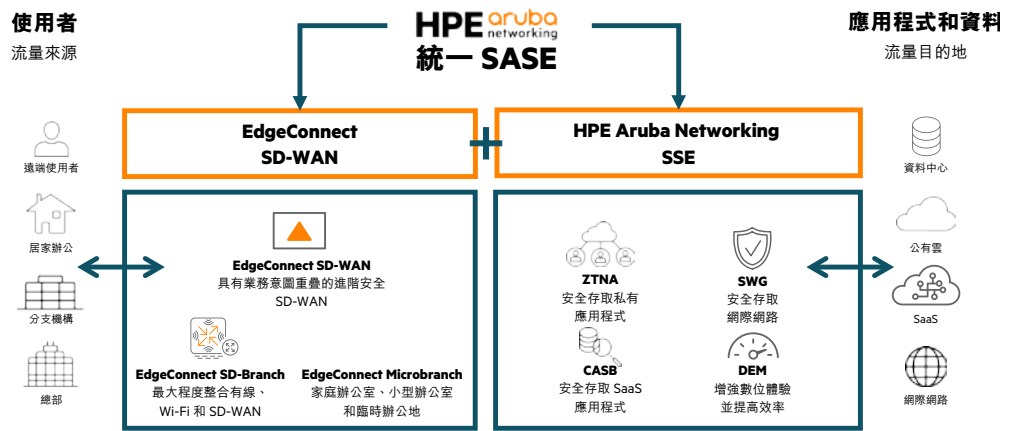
使用者
流量來源

HPE aruba networking
統一 SASE

應用程式和資料
流量目的地

EdgeConnect SD-WAN

HPE Aruba Networking SSE

遠端使用者

居家辦公

分支機構

總部

EdgeConnect SD-WAN
具有業務意圖重疊的進階安全 SD-WAN

EdgeConnect SD-Branch
最大程度整合有線、Wi-Fi 和 SD-WAN

EdgeConnect Microbranch
家庭辦公室、小型辦公室和臨時辦公地

ZTNA
安全存取私有應用程式

SWG
安全存取網際網路

CASB
安全存取 SaaS 應用程式

DEM
增強數位體驗並提高效率

資料中心

公有雲

SaaS

網際網路